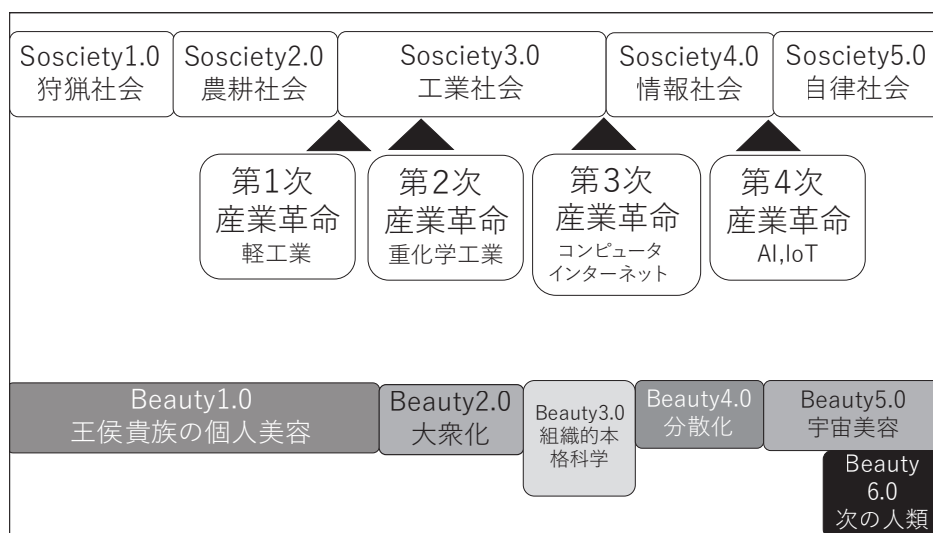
Soscciety1.0
狩猟社会

Soscciety2.0
農耕社会

Soscciety3.0
工業社会

Soscciety4.0
情報社会

Soscciety5.0
自律社会

第1次
産業革命
軽工業

第2次
産業革命
重化学工業

第3次
産業革命
コンピュータ
インターネット

第4次
産業革命
AI,IoT

Beauty1.0
王侯貴族の個人美容

Beauty2.0
大衆化

Beauty3.0
組織的本格科学

Beauty4.0
分散化

Beauty5.0
宇宙美容

Beauty
6.0
次の人類